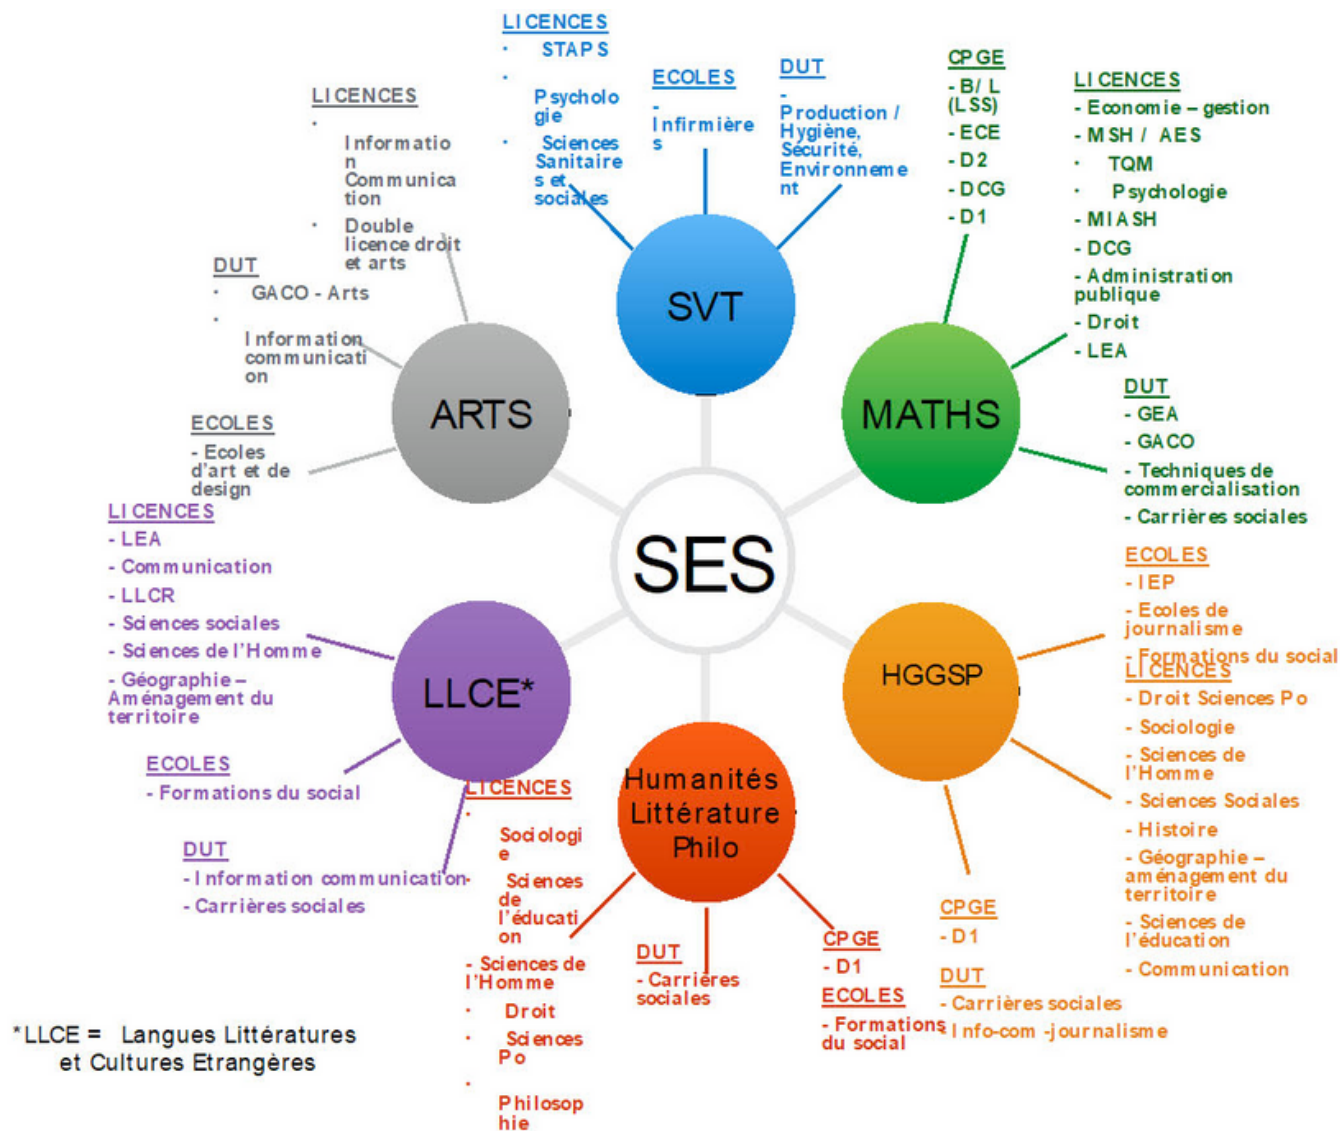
LICENCES
· STAPS
· Psychologie
· Sciences Sanitaires et sociales

ECOLES
- Infirmières

DUT
- Production / Hygiène, Sécurité, Environnement

CPGE
- B/ L (LSS)
- ECE
- D2
- DCG
- D1

LICENCES
- Economie – gestion
- MSH / AES
· TQM
· Psychologie
- MIASH
- DCG
- Administration publique
- Droit
- LEA

DUT
- GEA
- GACO
- Techniques de commercialisation
- Carrières sociales

LICENCES
· Information Communication
· Double licence droit et arts

DUT
· GACO - Arts
· Information communication

ECOLES
- Ecoles d'art et de design

SVT

ARTS

MATHS

SES

LLCE*

HGGSP

Humanités Littérature Philo

LICENCES
- LEA
- Communication
- LLCR
- Sciences sociales
- Sciences de l'Homme
- Géographie – Aménagement du territoire

ECOLES
- Formations du social

DUT
- Information communication
- Carrières sociales

ECOLES
- IEP
- Ecoles de journalisme
- Formations du social

LICENCES
- Droit Sciences Po
- Sociologie
- Sciences de l'Homme
- Sciences Sociales
- Histoire
- Géographie – aménagement du territoire
- Sciences de l'éducation
- Communication

CPGE
- D1

DUT
- Carrières sociales
- Info-com -journalisme

LICENCES
· Sociologie
· Sciences de l'éducation
- Sciences de l'Homme
· Droit
· Sciences Po
· Philosophie

DUT
- Carrières sociales

CPGE
- D1

ECOLES
- Formations du social

*LLCE = Langues Littératures et Cultures Etrangères